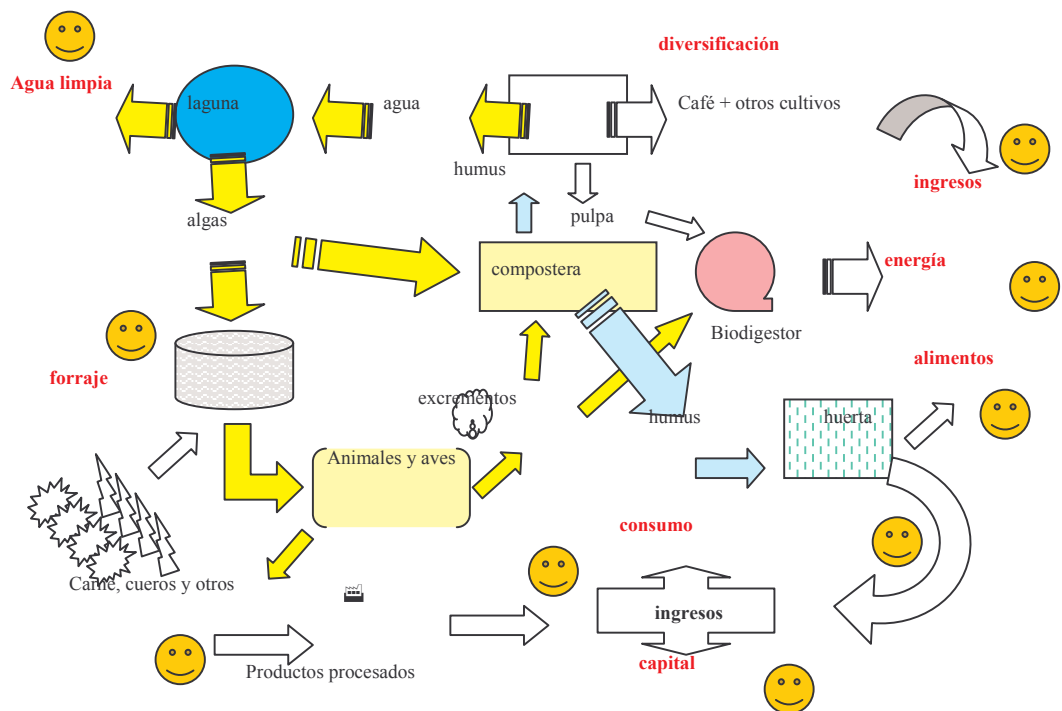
diversificación

Agua limpia

laguna

agua

Café + otros cultivos

humus

ingresos

algas

pulpa

compostera

energía

Biodigestor

alimentos

forraje

excrementos

humus

huerta

Animales y aves

consumo

Carne, cueros y otros

ingresos

capital

Productos procesados